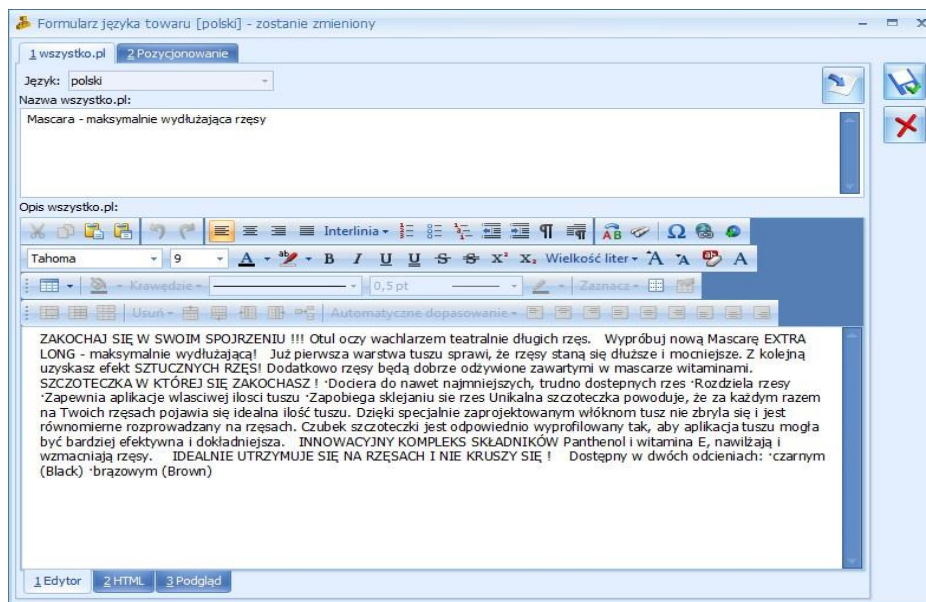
Formularz języka towaru [polski] - zostanie zmieniony

1 wszystko.pl | 2 Pozycjonowanie

Język: polski

Nazwa wszystko.pl:

Mascara - maksymalnie wydłużająca rzęsy

Opis wszystko.pl:

Interlinia

Tahoma | 9

Wielkość liter

Krawędzie | 0,5 pt | Zaznacz

Usuń | Automatyczne dopasowanie

ZAKOCHAJ SIĘ W SWOIM SPOJRZENIU !!! Otul oczy wachlarzem teatralnie długich rzęs. Wypróbuj nową Mascarę EXTRA LONG - maksymalnie wydłużającą! Już pierwsza warstwa tuszu sprawi, że rzęsy staną się dłuższe i mocniejsze. Z kolejną uzyskasz efekt SZTUCZNYCH RZĘS! Dodatkowo rzęsy będą dobrze odżywione zawartymi w mascarze witaminami. SZCZOTECZKA W KTÓREJ SIĘ ZAKOCHASZ ! ·Dociera do nawet najmniejszych, trudno dostepnych rzes ·Rozdziela rzesy ·Zapewnia aplikacje wlasciwej ilosci tuszu ·Zapobiega sklejaniu sie rzes Unikalna szczoteczka powoduje, że za każdym razem na Twoich rzęsach pojawia się idealna ilość tuszu. Dzięki specjalnie zaprojektowanym włóknom tusz nie zbryla się i jest równomierne rozprowadzany na rzęsach. Czubek szczoteczki jest odpowiednio wyprofilowany tak, aby aplikacja tuszu mogła być bardziej efektywna i dokładniejsza. INNOWACYJNY KOMPLEKS SKŁADNIKÓW Panthenol i witamina E, nawilżają i wzmacniają rzęsy. IDEALNIE UTRZYMUJE SIĘ NA RZĘSACH I NIE KRUSZY SIĘ ! Dostepny w dwóch odcieniach: ·czarnym (Black) ·brązowym (Brown)

1 Edytor | 2 HTML | 3 Podgląd